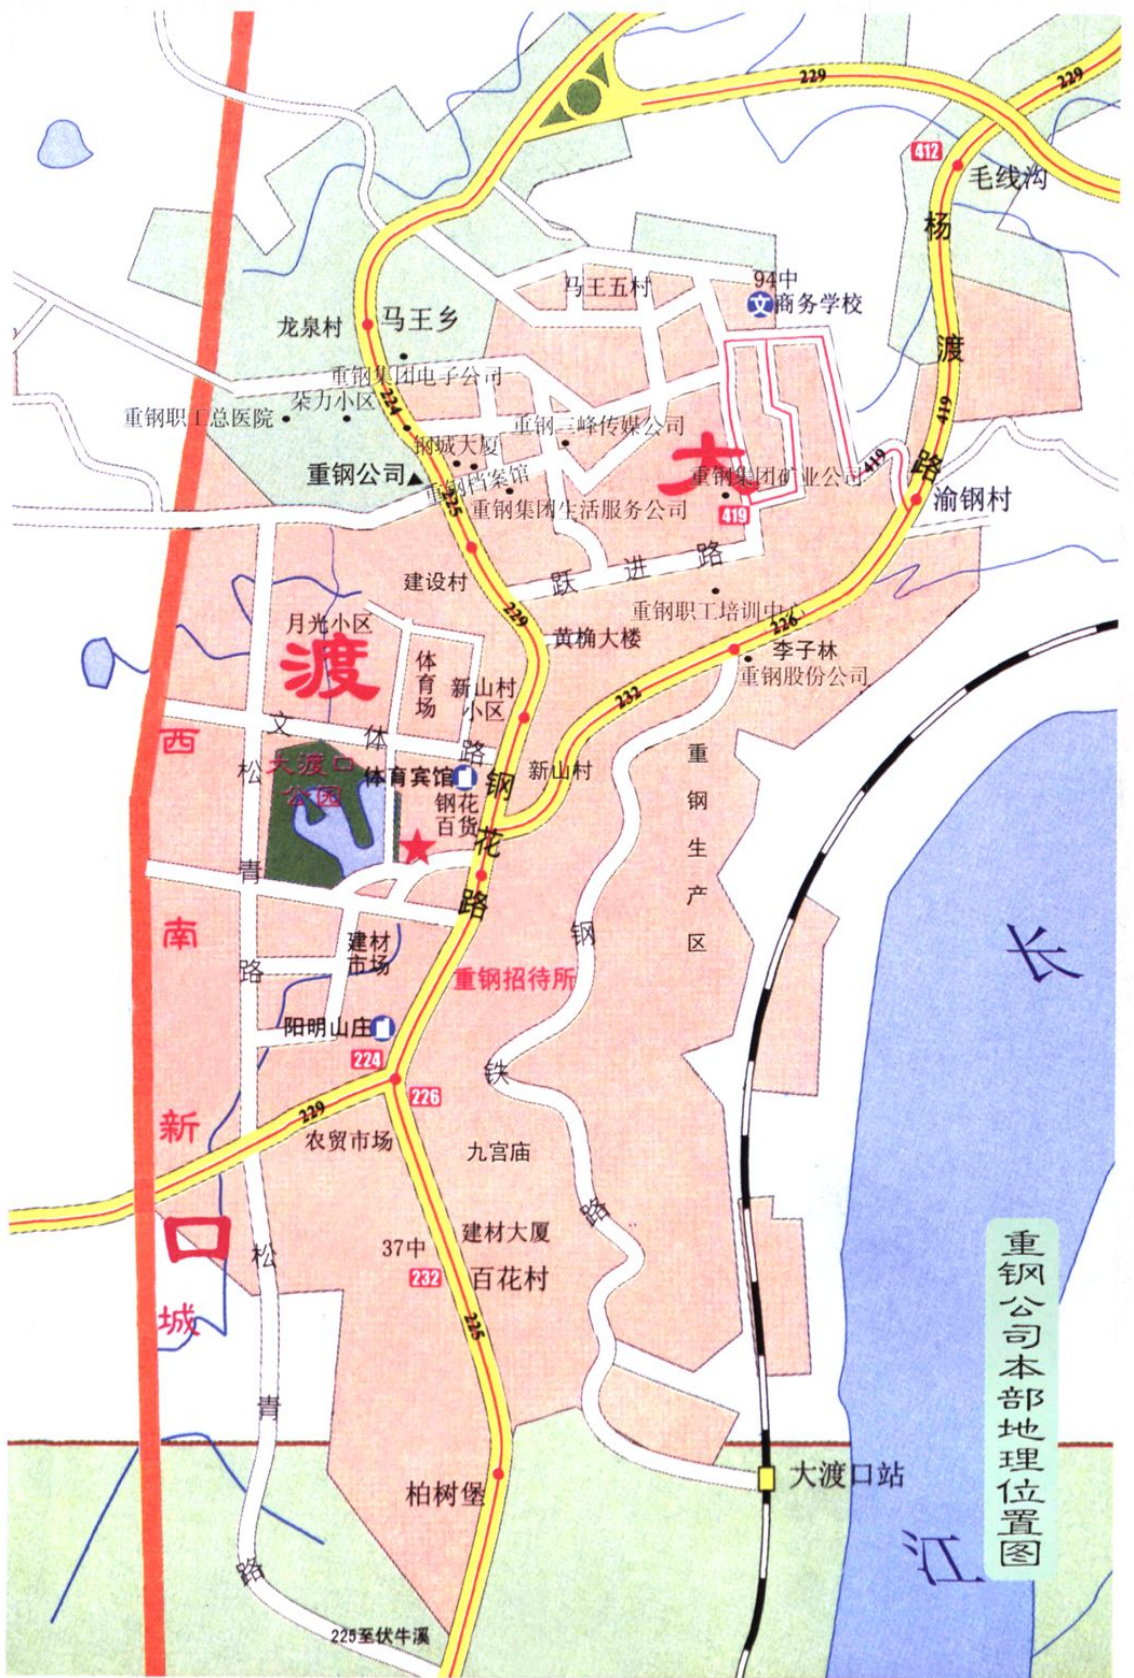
229
229
412
毛线沟
杨
渡
路
419
马王五村
94中
商务学校
龙泉村
马王乡
重钢集团电子公司
枭力小区
重钢职工总医院
224
重钢三峰传媒公司
钢城大厦
重钢公司
重钢档案馆
225
大
重钢集团矿业公司
419
渝钢村
重钢集团生活服务公司
419
建设村
跃进路
重钢职工培训中心
229
226
月光小区
黄桷大楼
李子林
重钢股份公司
232
渡
体育场
新山村小区
文体路
西
松
大渡口公园
体育宾馆
钢花百货
新山村
钢
花
路
重钢生产区
青
南
路
建材市场
钢
重钢招待所
长
阳明山庄
224
铁
226
229
新
农贸市场
九宫庙
路
口
37中
建材大厦
松
232
百花村
城
225
青
重钢公司本部地理位置图
大渡口站
柏树堡
江
路
225至伏牛溪